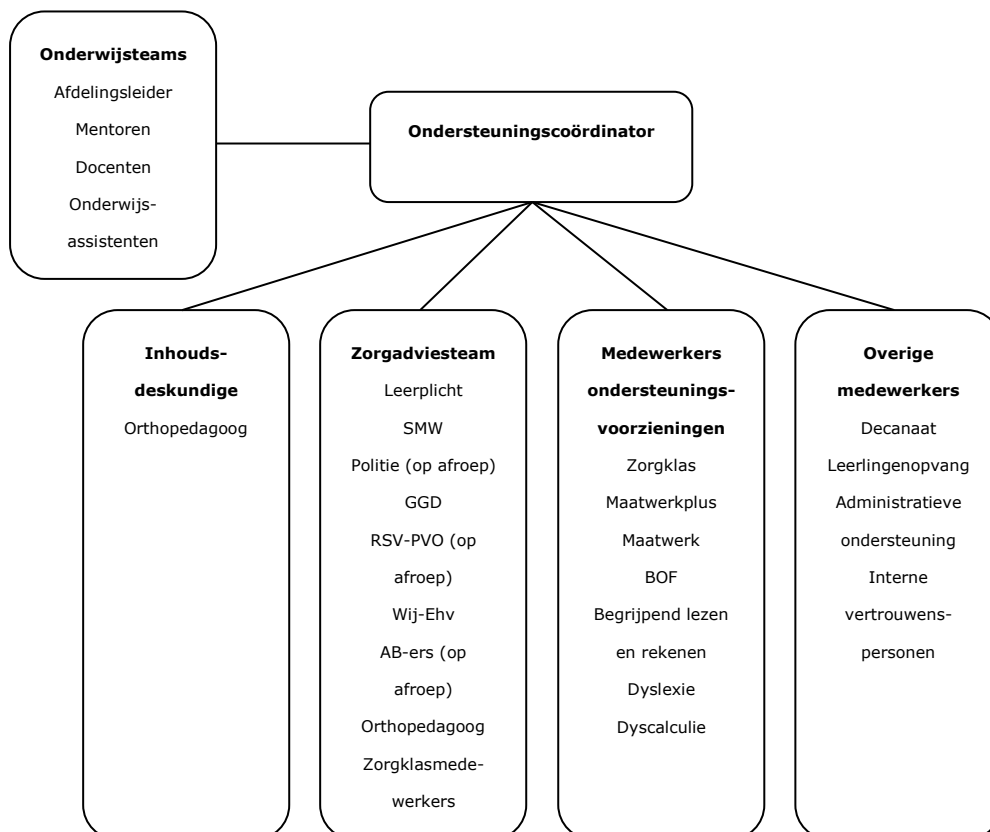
**Onderwijsteams**
Afdelingsleider
Mentoren
Docenten
Onderwijsassistenten

**Ondersteuningscoördinator**

**Inhoudsdeskundige**
Orthopedagoog

**Zorgadviesteam**
Leerplicht
SMW
Politie (op afroep)
GGD
RSV-PVO (op afroep)
Wij-Ehv
AB-ers (op afroep)
Orthopedagoog
Zorgklasmedewerkers

**Medewerkers ondersteuningsvoorzieningen**
Zorgklas
Maatwerkplus
Maatwerk
BOF
Begrijpend lezen en rekenen
Dyslexie
Dyscalculie

**Overige medewerkers**
Decanaat
Leerlingenopvang
Administratieve ondersteuning
Interne vertrouwenspersonen